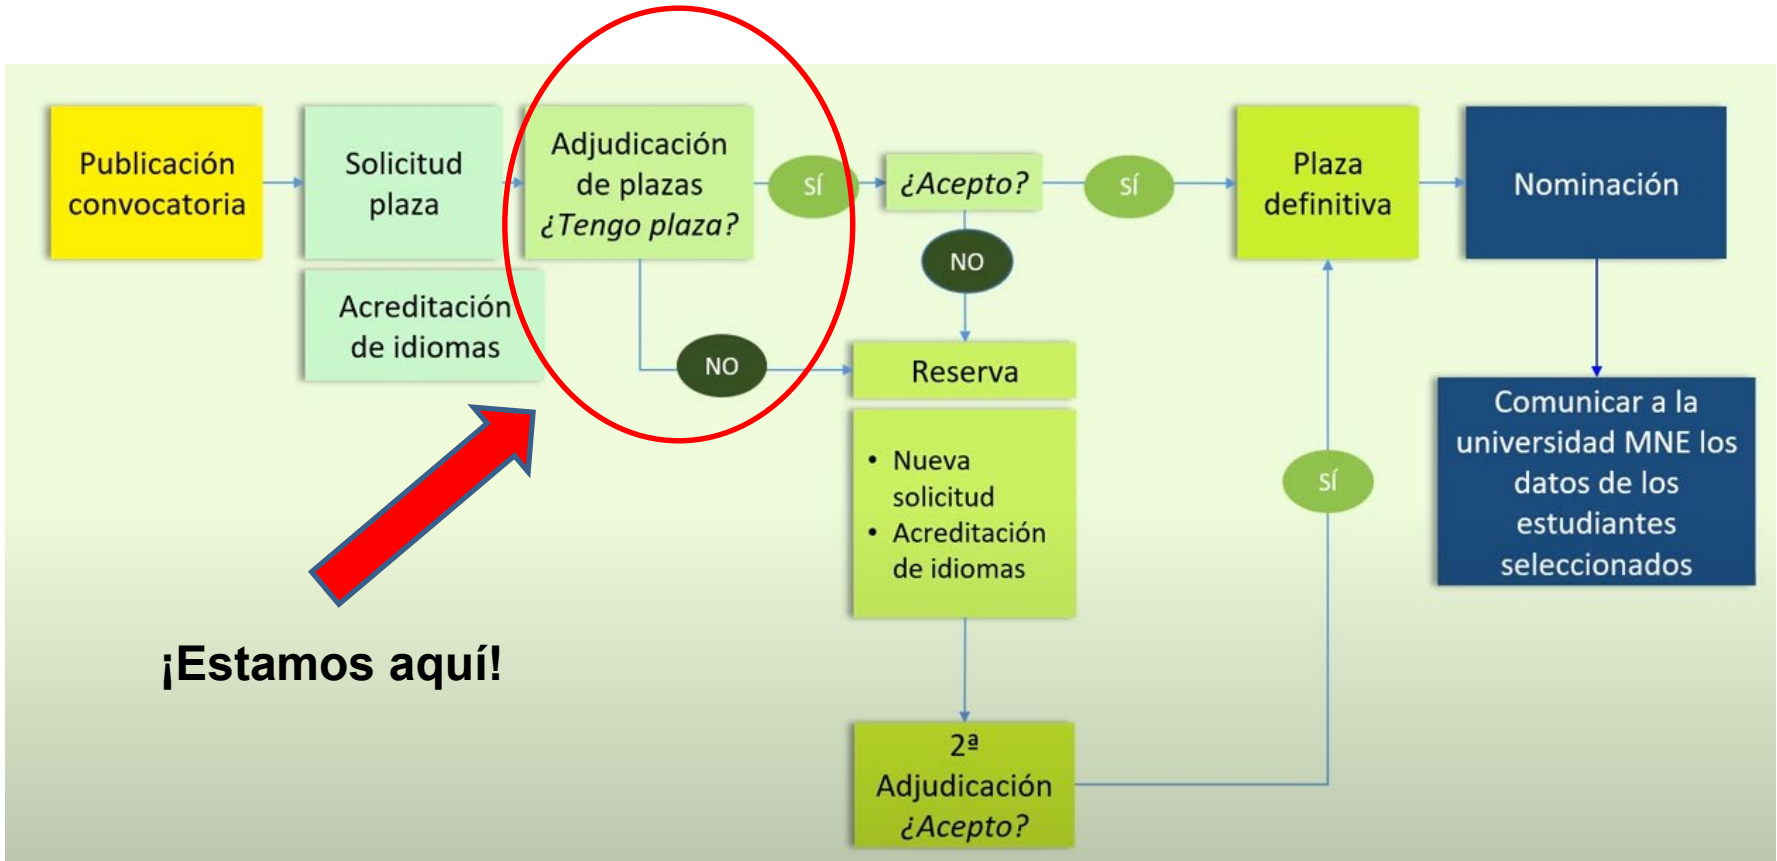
Publicación convocatoria

Solicitud plaza

Acreditación de idiomas

Adjudicación de plazas ¿Tengo plaza?

SÍ

NO

¿Acepto?

SÍ

NO

Plaza definitiva

Nominación

Reserva

• Nueva solicitud
• Acreditación de idiomas

SÍ

Comunicar a la universidad MNE los datos de los estudiantes seleccionados

¡Estamos aquí!

2ª Adjudicación ¿Acepto?